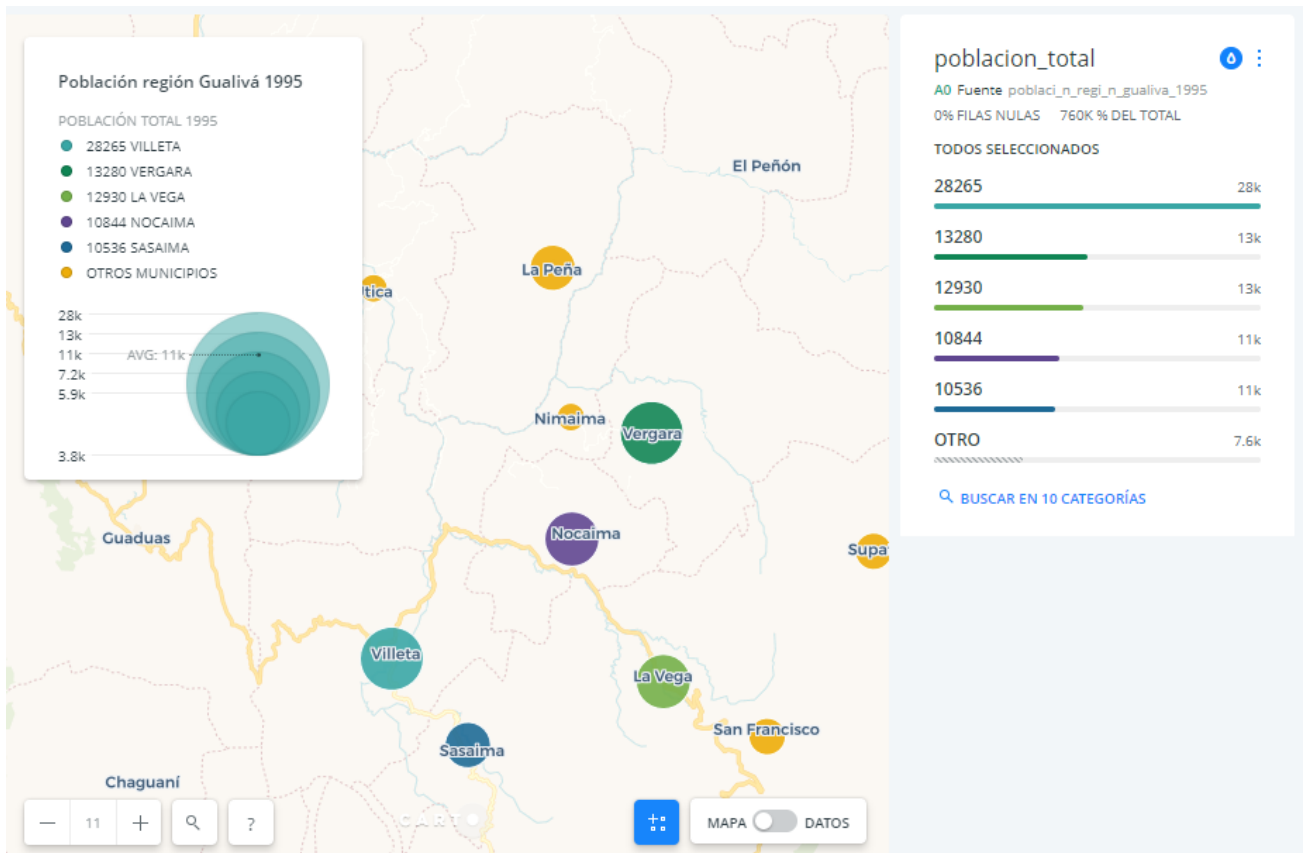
Población región Gualivá 1995

POBLACIÓN TOTAL 1995
28265 VILLETA
13280 VERGARA
12930 LA VEGA
10844 NOCAIMA
10536 SASAIMA
OTROS MUNICIPIOS

28k
13k
11k
7.2k
5.9k
3.8k
AVG: 11k

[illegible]tica
La Peña
El Peñón
Nimaima
Vergara
Guaduas
Nocaima
Supa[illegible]
Villeta
La Vega
San Francisco
Sasaima
Chaguaní
CART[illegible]

11
?
MAPA
DATOS

poblacion_total
A0 Fuente poblaci_n_regi_n_gualiva_1995
0% FILAS NULAS 760K % DEL TOTAL
TODOS SELECCIONADOS
28265 28k
13280 13k
12930 13k
10844 11k
10536 11k
OTRO 7.6k
BUSCAR EN 10 CATEGORÍAS